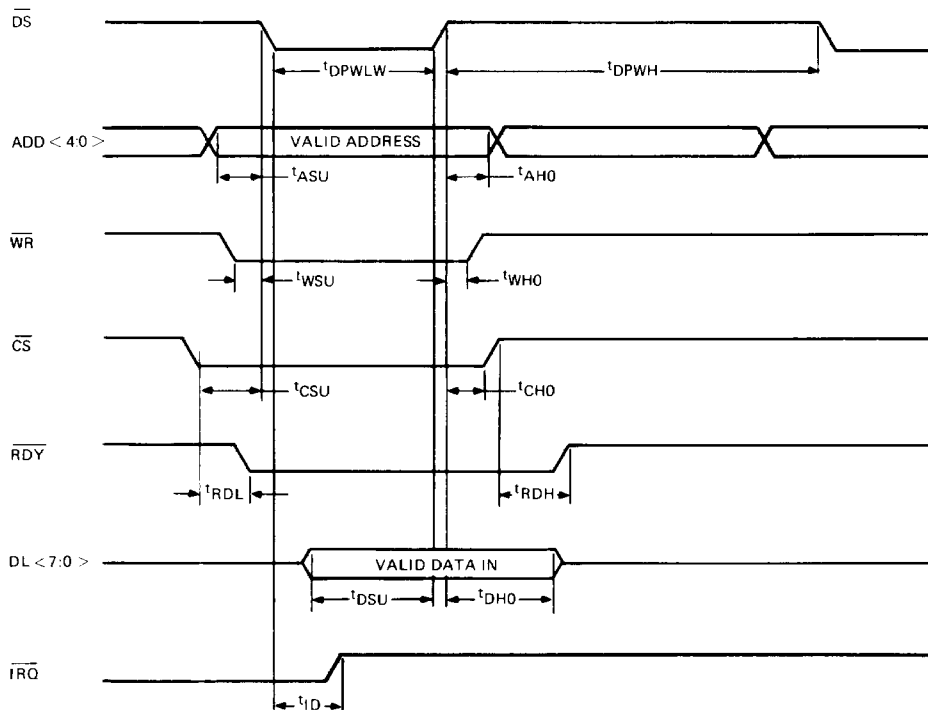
$\overline{DS}$

$t_{DPWLW}$

$t_{DPWH}$

ADD < 4:0 >

VALID ADDRESS

$t_{ASU}$

$t_{AH0}$

$\overline{WR}$

$t_{WSU}$

$t_{WH0}$

$\overline{CS}$

$t_{CSU}$

$t_{CH0}$

$\overline{RDY}$

$t_{RDL}$

$t_{RDH}$

DL < 7:0 >

VALID DATA IN

$t_{DSU}$

$t_{DH0}$

$\overline{IRQ}$

$t_{ID}$